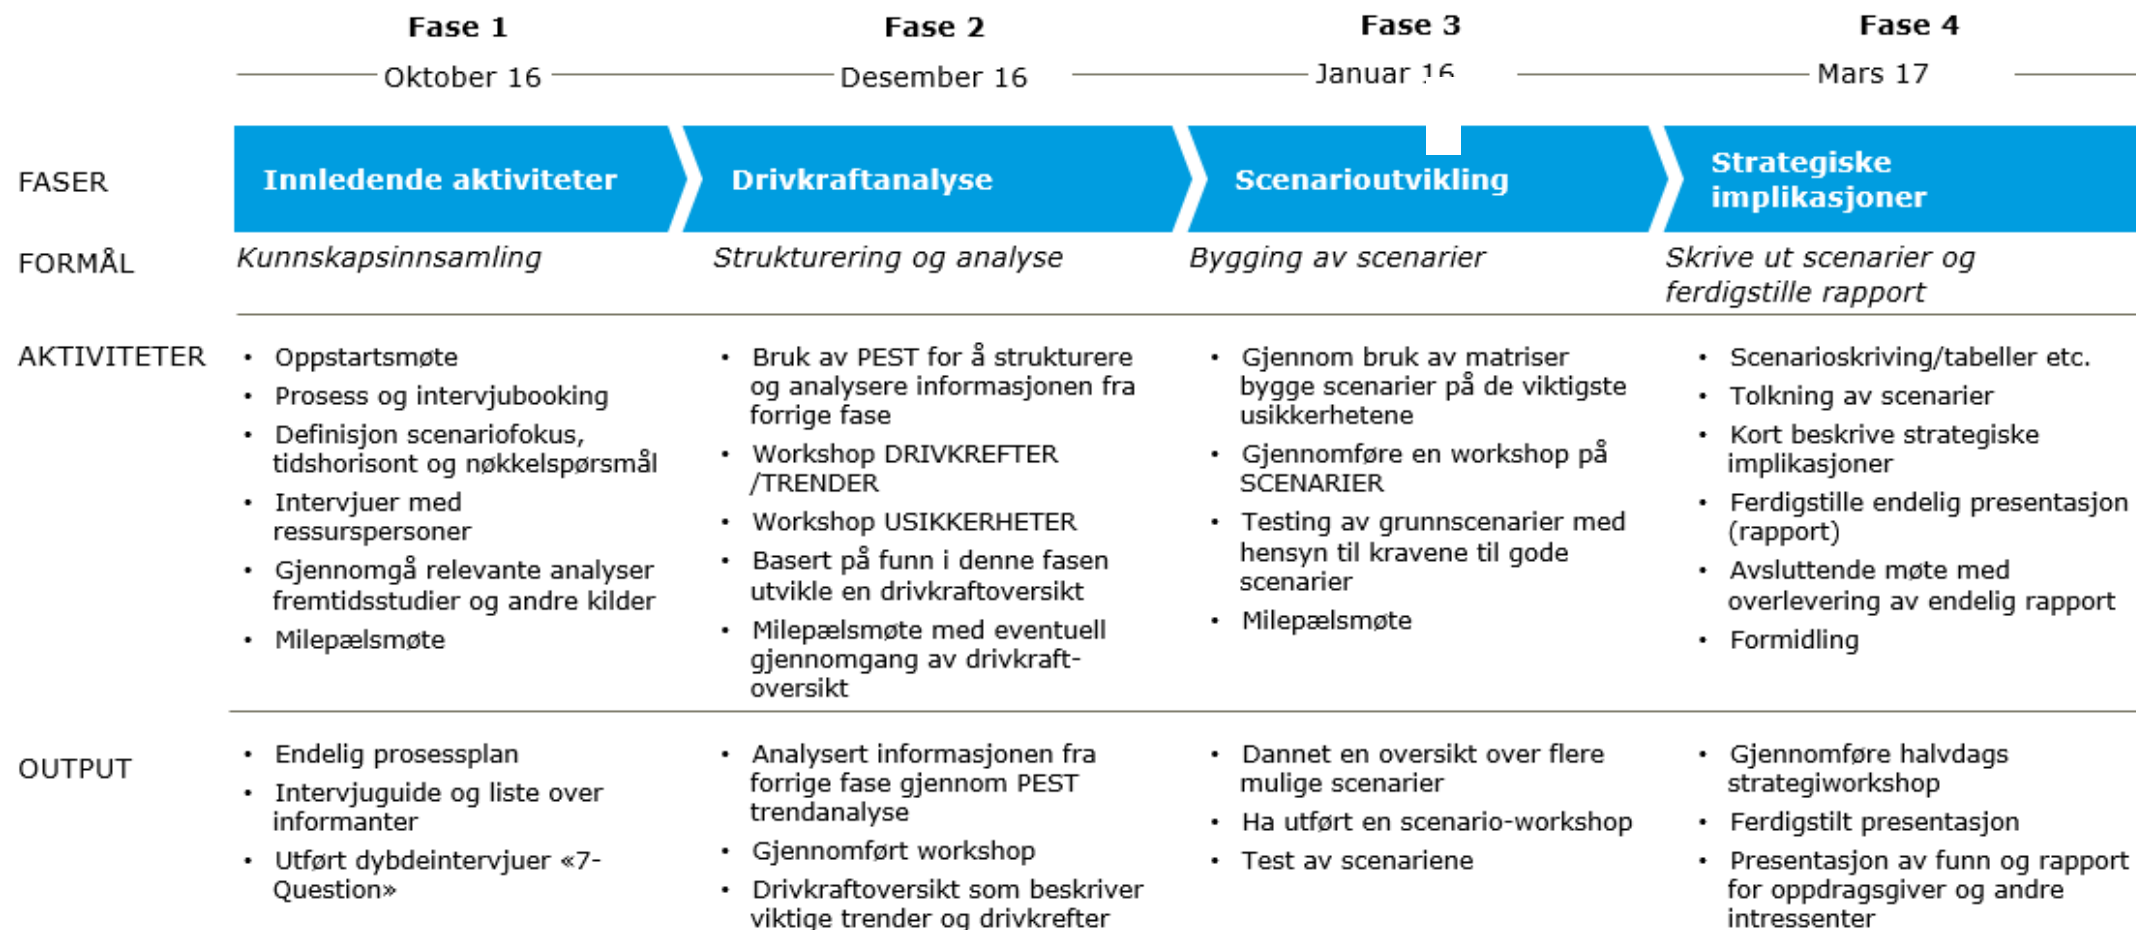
| | Fase 1 | Fase 2 | Fase 3 | Fase 4 |
|---|---|---|---|---|
| | Oktober 16 | Desember 16 | Januar 16 | Mars 17 |
| FASER | Innledende aktiviteter | Drivkraftanalyse | Scenarioutvikling | Strategiske implikasjoner |
| FORMÅL | *Kunnskapsinnsamling* | *Strukturering og analyse* | *Bygging av scenarier* | *Skrive ut scenarier og ferdigstille rapport* |
| AKTIVITETER | • Oppstartsmøte<br>• Prosess og intervjubooking<br>• Definisjon scenariofokus, tidshorisont og nøkkelspørsmål<br>• Intervjuer med ressurspersoner<br>• Gjennomgå relevante analyser fremtidsstudier og andre kilder<br>• Milepælsmøte | • Bruk av PEST for å strukturere og analysere informasjonen fra forrige fase<br>• Workshop DRIVKREFTER /TRENDER<br>• Workshop USIKKERHETER<br>• Basert på funn i denne fasen utvikle en drivkraftoversikt<br>• Milepælsmøte med eventuell gjennomgang av drivkraft-oversikt | • Gjennom bruk av matriser bygge scenarier på de viktigste usikkerhetene<br>• Gjennomføre en workshop på SCENARIER<br>• Testing av grunnscenarier med hensyn til kravene til gode scenarier<br>• Milepælsmøte | • Scenarioskriving/tabeller etc.<br>• Tolkning av scenarier<br>• Kort beskrive strategiske implikasjoner<br>• Ferdigstille endelig presentasjon (rapport)<br>• Avsluttende møte med overlevering av endelig rapport<br>• Formidling |
| OUTPUT | • Endelig prosessplan<br>• Intervjuguide og liste over informanter<br>• Utført dybdeintervjuer «7-Question» | • Analysert informasjonen fra forrige fase gjennom PEST trendanalyse<br>• Gjennomført workshop<br>• Drivkraftoversikt som beskriver viktige trender og drivkrefter | • Dannet en oversikt over flere mulige scenarier<br>• Ha utført en scenario-workshop<br>• Test av scenariene | • Gjennomføre halvdags strategiworkshop<br>• Ferdigstilt presentasjon<br>• Presentasjon av funn og rapport for oppdragsgiver og andre intressenter |